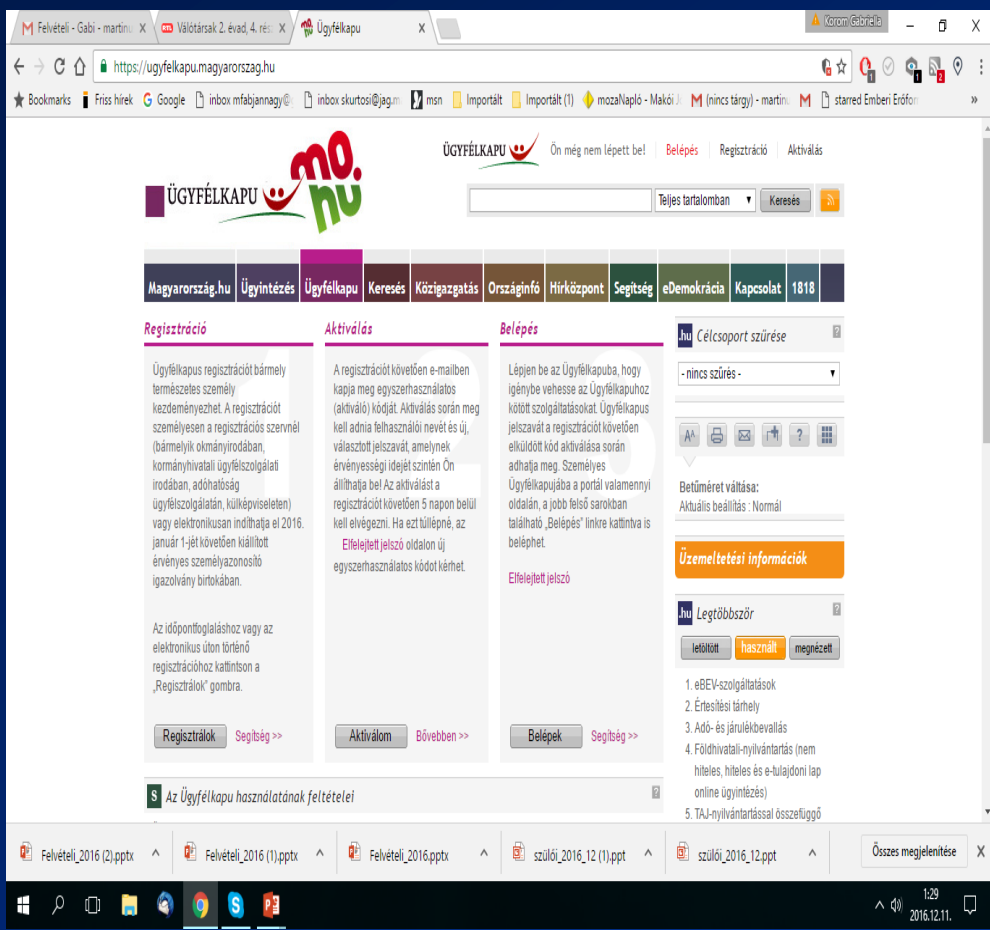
Felvételi - Gabi - martinu ×
Válótársak 2. évad, 4. rés ×
Ügyfélkapu ×
Korom Gabriella
https://ugyfelkapu.magyarorszag.hu
Bookmarks | Friss hírek | Google | inbox mfabjannagy@ | inbox skurtosi@jag.m | msn | Importált | Importált (1) | mozaNapló - Makói J | (nincs tárgy) - martinu | starred Emberi Erőfor

ÜGYFÉLKAPU Ön még nem lépett be! Belépés Regisztráció Aktiválás

ÜGYFÉLKAPU mo. hu

Teljes tartalomban Keresés

Magyarország.hu | Ügyintézés | Ügyfélkapu | Keresés | Közigazgatás | Országinfó | Hírközpont | Segítség | eDemokrácia | Kapcsolat | 1818

Regisztráció

Ügyfélkapus regisztrációt bármely természetes személy kezdeményezhet. A regisztrációt személyesen a regisztrációs szervnél (bármelyik okmányirodában, kormányhivatali ügyfélszolgálati irodában, adóhatóság ügyfélszolgálatán, külképviseleten) vagy elektronikusan indíthatja el 2016. január 1-jét követően kiállított érvényes személyazonosító igazolvány birtokában.

Az időpontfoglaláshoz vagy az elektronikus úton történő regisztrációhoz kattintson a „Regisztrálok" gombra.

Regisztrálok Segítség >>

Aktiválás

A regisztrációt követően e-mailben kapja meg egyszerhasználatos (aktiváló) kódját. Aktiválás során meg kell adnia felhasználói nevét és új, választott jelszavát, amelynek érvényességi idejét szintén Ön állíthatja be! Az aktiválást a regisztrációt követően 5 napon belül kell elvégezni. Ha ezt túllépné, az Elfelejtett jelszó oldalon új egyszerhasználatos kódot kérhet.

Aktiválom Bővebben >>

Belépés

Lépjen be az Ügyfélkapuba, hogy igénybe vehesse az Ügyfélkapuhoz kötött szolgáltatásokat. Ügyfélkapus jelszavát a regisztrációt követően elküldött kód aktiválása során adhatja meg. Személyes Ügyfélkapujába a portál valamennyi oldalán, a jobb felső sarokban található „Belépés" linkre kattintva is beléphet.

Elfelejtett jelszó

Belépek Segítség >>

.hu Célcsoport szűrése
- nincs szűrés -

Betűméret váltása:
Aktuális beállítás : Normál

Üzemeltetési információk

.hu Legtöbbször
letöltött | használt | megnézett

1. eBEV-szolgáltatások
2. Értesítési tárhely
3. Adó- és járulékbevallás
4. Földhivatali-nyilvántartás (nem hiteles, hiteles és e-tulajdoni lap online ügyintézés)
5. TAJ-nyilvántartással összefüggő

S Az Ügyfélkapu használatának feltételei

Felvételi_2016 (2).pptx | Felvételi_2016 (1).pptx | Felvételi_2016.pptx | szülői_2016_12 (1).ppt | szülői_2016_12.ppt | Összes megjelenítése

1:29
2016.12.11.